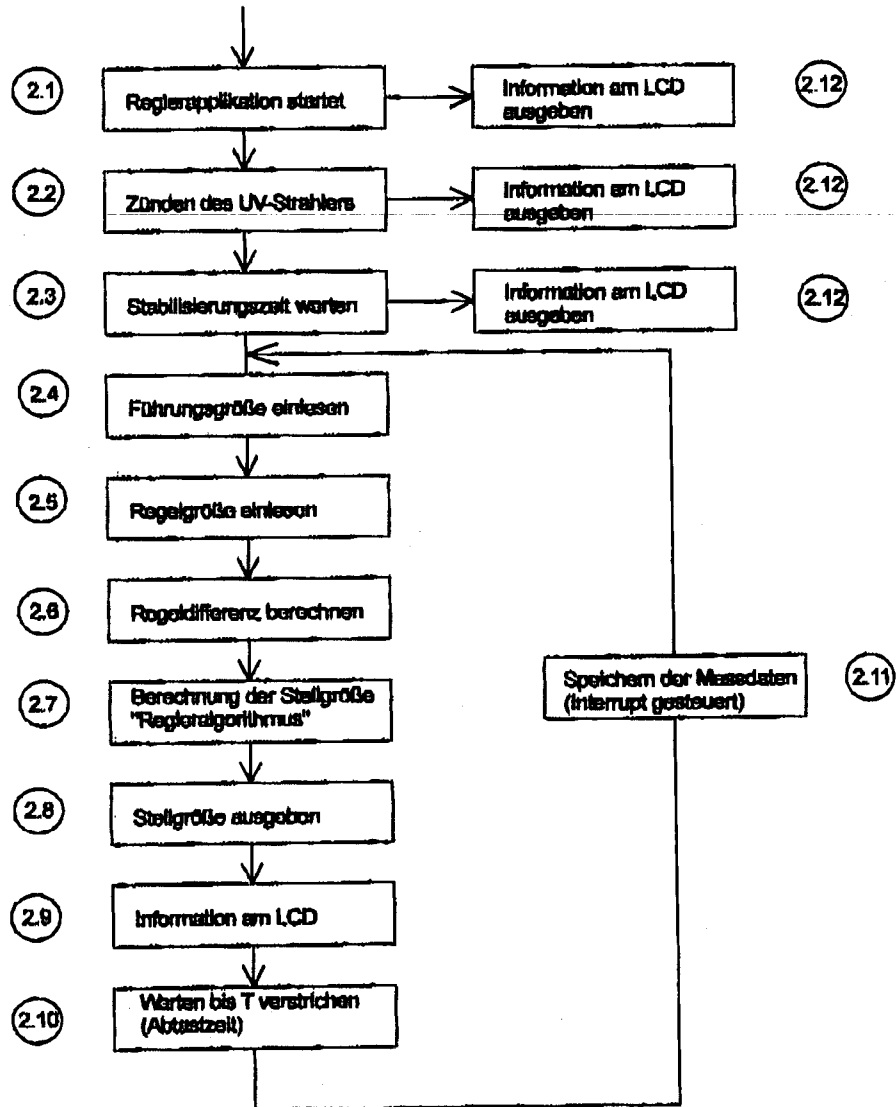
2.1

Reglerapplikation startet

Information am LCD ausgeben

2.12

2.2

Zünden des UV-Strahlers

Information am LCD ausgeben

2.12

2.3

Stabilisierungszeit warten

Information am LCD ausgeben

2.12

2.4

Führungsgröße einlesen

2.5

Regelgröße einlesen

2.6

Regeldifferenz berechnen

2.7

Berechnung der Stellgröße "Regleralgorithmus"

Speichern der Messdaten (Interrupt gesteuert)

2.11

2.8

Stellgröße ausgeben

2.9

Information am LCD

2.10

Warten bis T verstrichen (Abtastzeit)